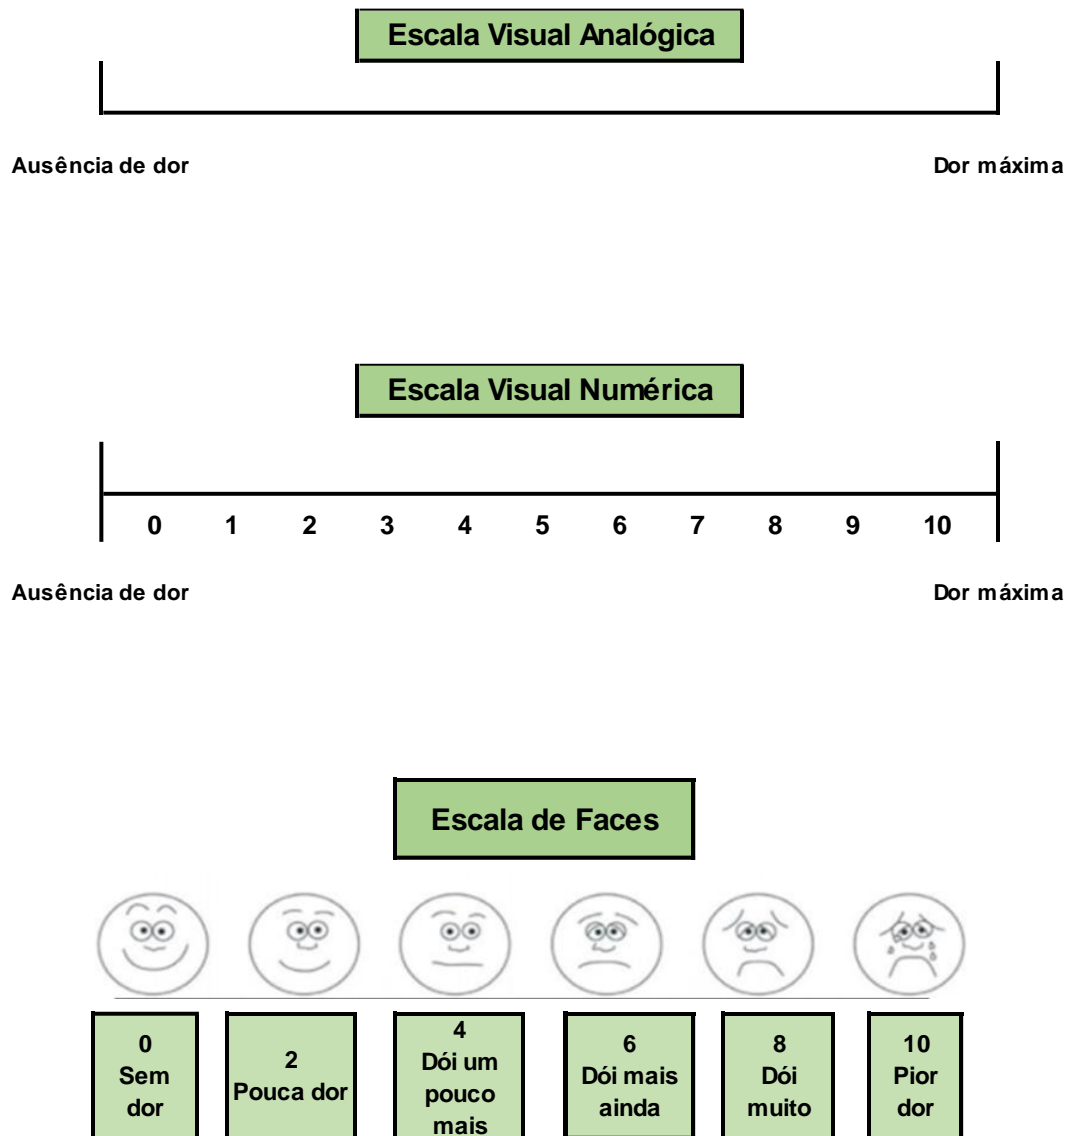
Escala Visual Analógica

Ausência de dor

Dor máxima

Escala Visual Numérica

0 1 2 3 4 5 6 7 8 9 10

Ausência de dor

Dor máxima

Escala de Faces

| 0 Sem dor | 2 Pouca dor | 4 Dói um pouco mais | 6 Dói mais ainda | 8 Dói muito | 10 Pior dor |
|---|---|---|---|---|---|